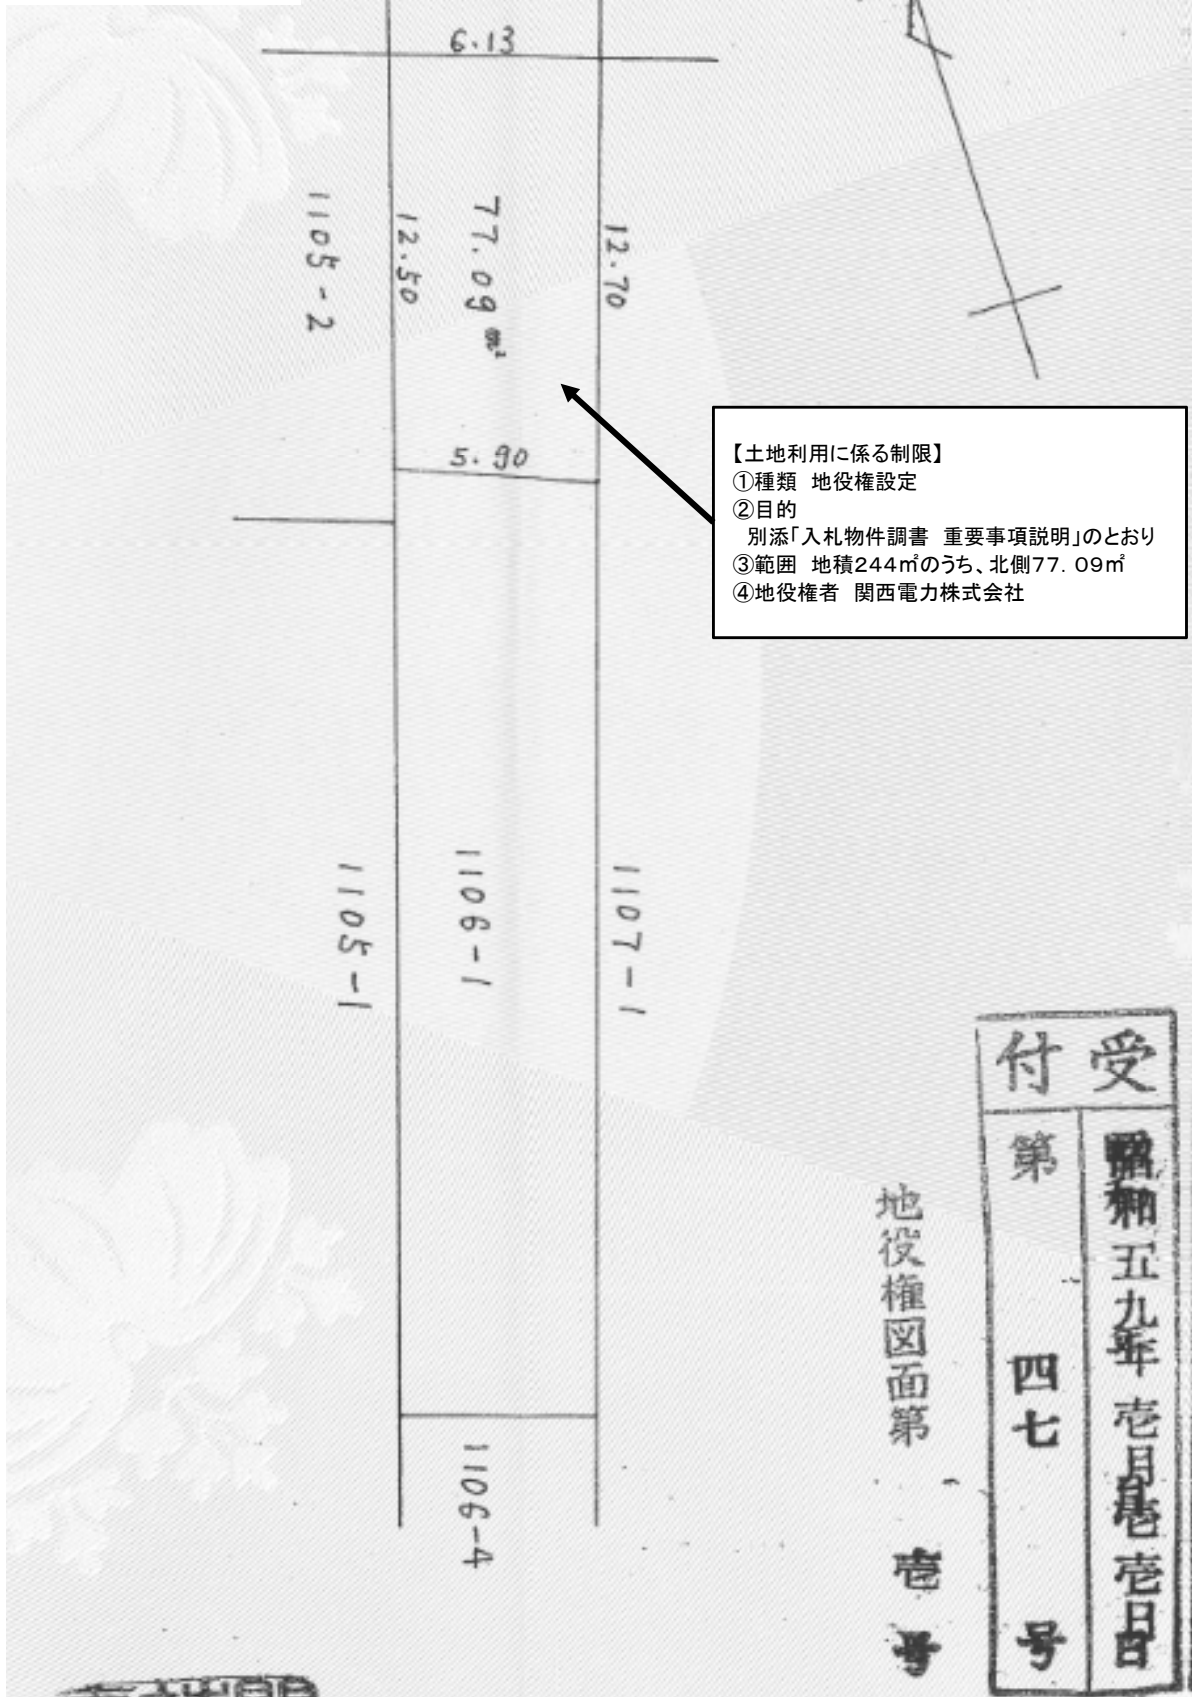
6.13

1105-2

12.50

77.09㎡

12.70

5.90

【土地利用に係る制限】
①種類 地役権設定
②目的
別添「入札物件調書 重要事項説明」のとおり
③範囲 地積244㎡のうち、北側77.09㎡
④地役権者 関西電力株式会社

1105-1

1106-1

1107-1

1106-4

受付

昭和五九年壱月壱壱日

第 四七 号

地役権図面第 壱 号

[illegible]